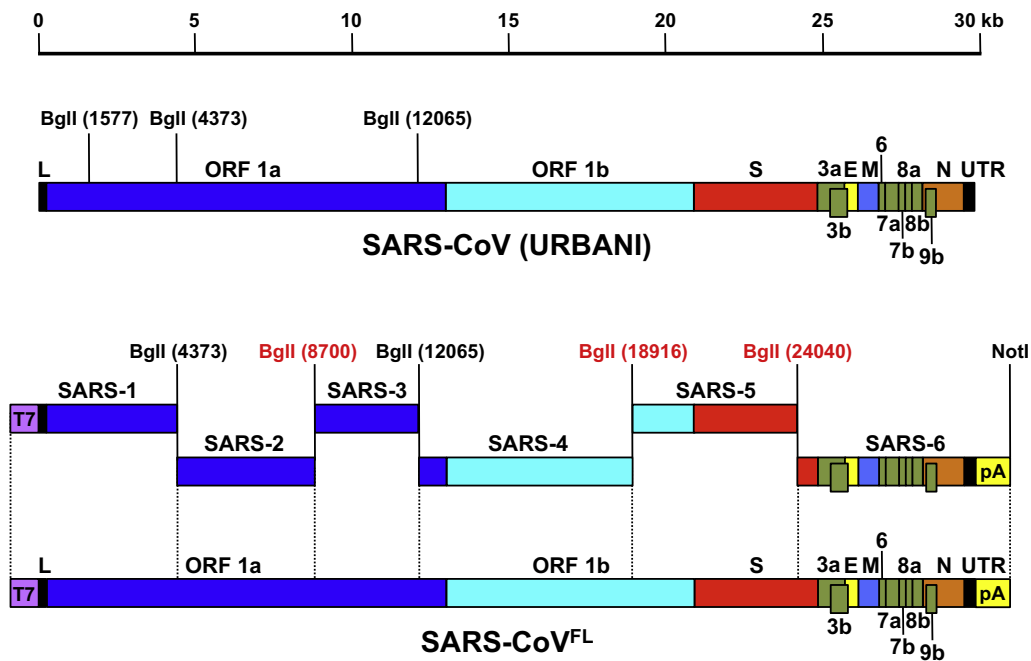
0 5 10 15 20 25 30 kb

BglI (1577) BglI (4373) BglI (12065)

L ORF 1a ORF 1b S 3a E M 6 8a N UTR

3b 7a 8b 7b 9b

SARS-CoV (URBANI)

BglI (4373) BglI (8700) BglI (12065) BglI (18916) BglI (24040) NotI

T7 SARS-1 SARS-2 SARS-3 SARS-4 SARS-5 SARS-6 pA

T7 L ORF 1a ORF 1b S 3a E M 6 8a N UTR pA

3b 7a 8b 7b 9b

SARS-CoV$^{FL}$